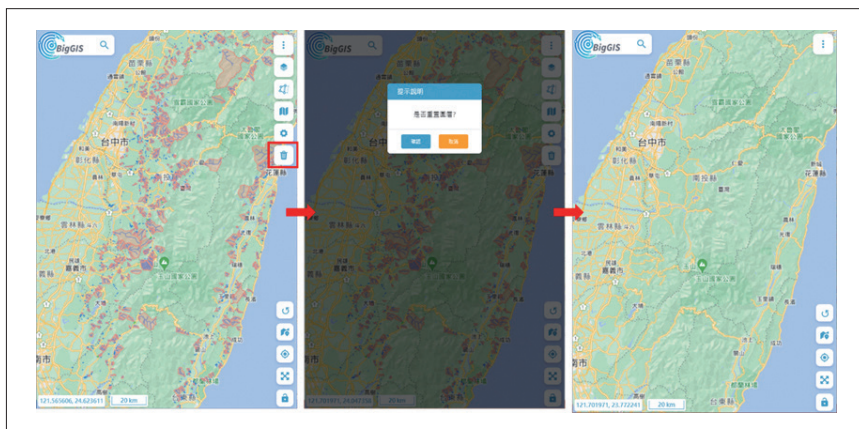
BigGIS
苗栗縣
台中市
彰化縣
花蓮縣
雲林縣
嘉義市
121.565606, 24.623611
20 km

BigGIS
顯示說明
是否要清除圖層?
確認
取消
台中市
121.931971, 24.087558
20 km

BigGIS
苗栗縣
台中市
彰化縣
南投縣
花蓮縣
雲林縣
嘉義市
121.701971, 23.772241
20 km